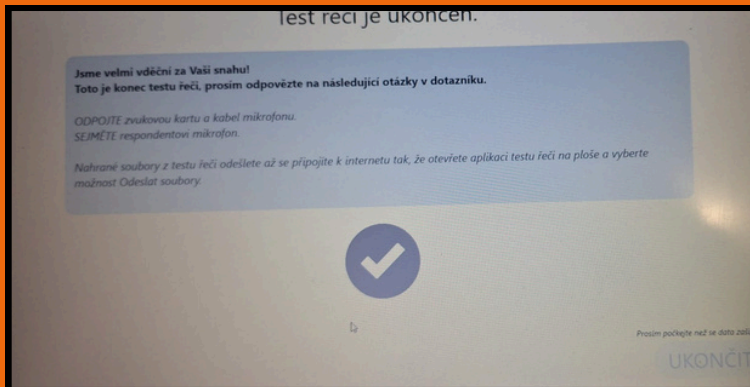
Test řeči je ukončen.

Jsme velmi vděční za Vaši snahu!
Toto je konec testu řeči, prosím odpovězte na následující otázky v dotazníku.

ODPOJTE zvukovou kartu a kabel mikrofonu.
SEJMĚTE respondentovi mikrofon.

Nahrané soubory z testu řeči odešlete až se připojíte k internetu tak, že otevřete aplikaci testu řeči na ploše a vyberte možnost Odeslat soubory.

Prosím počkejte než se data zal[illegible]

UKONČIT